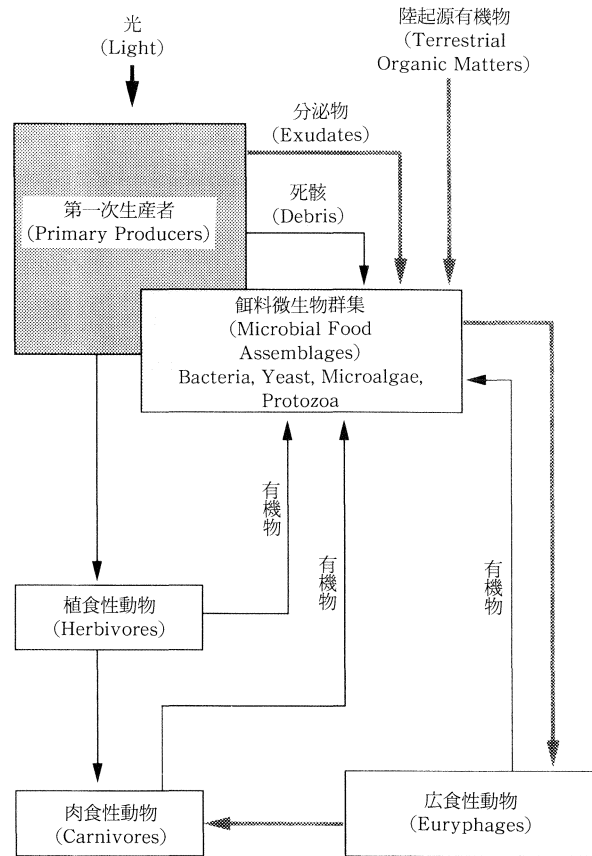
光
(Light)

陸起源有機物
(Terrestrial Organic Matters)

分泌物
(Exudates)

第一次生産者
(Primary Producers)

死骸
(Debris)

餌料微生物群集
(Microbial Food Assemblages)
Bacteria, Yeast, Microalgae, Protozoa

有機物

有機物

有機物

植食性動物
(Herbivores)

肉食性動物
(Carnivores)

広食性動物
(Euryphages)